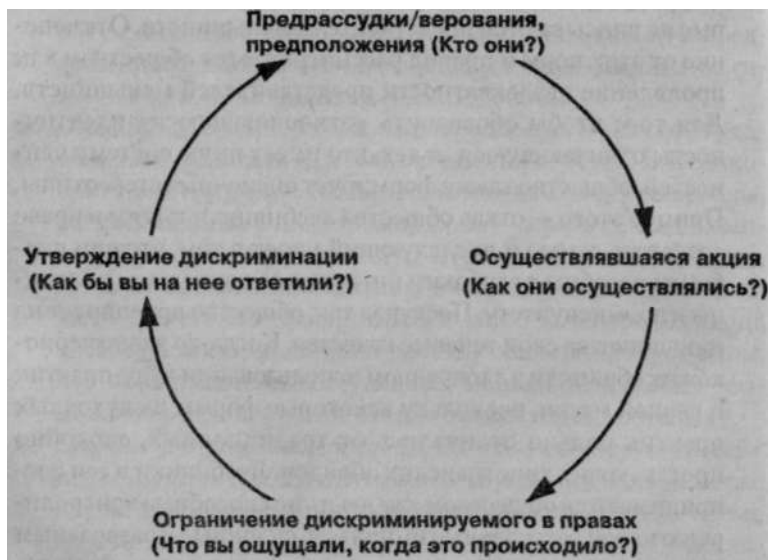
Предрассудки/верования, предположения (Кто они?)

Осуществлявшаяся акция (Как они осуществлялись?)

Ограничение дискриминируемого в правах (Что вы ощущали, когда это происходило?)

Утверждение дискриминации (Как бы вы на нее ответили?)